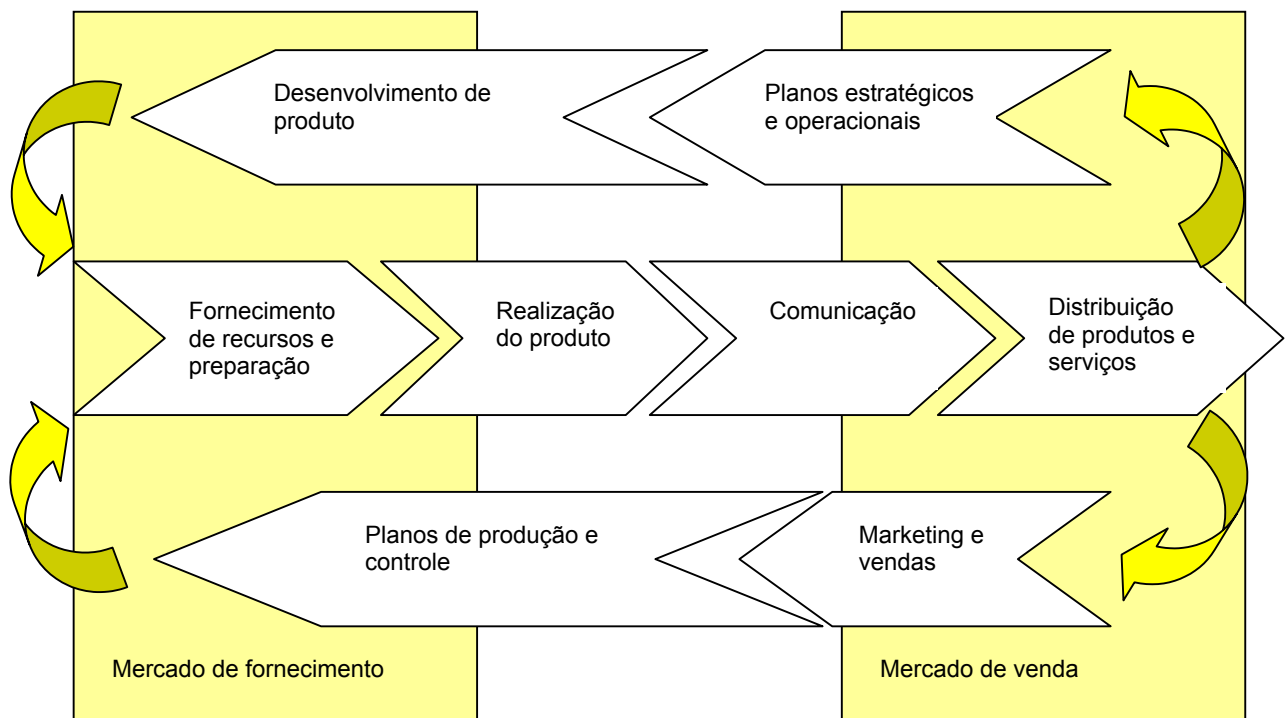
Desenvolvimento de produto

Planos estratégicos e operacionais

Fornecimento de recursos e preparação

Realização do produto

Comunicação

Distribuição de produtos e serviços

Planos de produção e controle

Marketing e vendas

Mercado de fornecimento

Mercado de venda